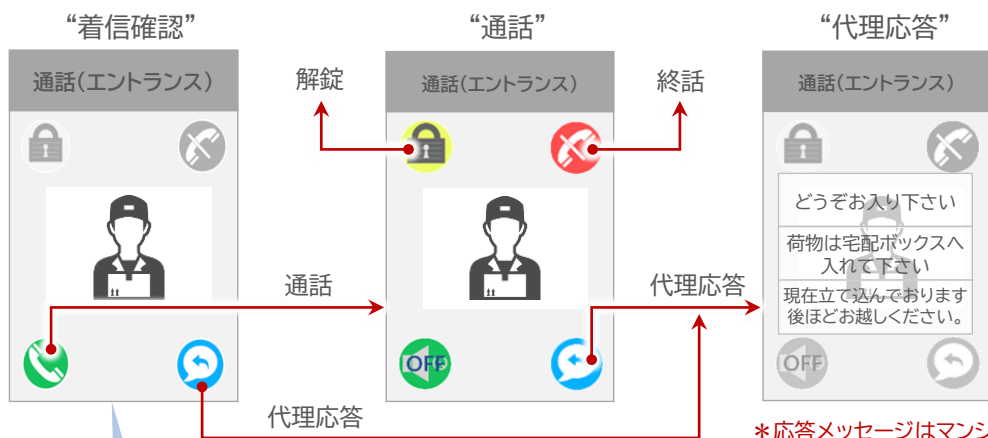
“着信確認”

通話（エントランス）

“通話”

通話（エントランス）

“代理応答”

通話（エントランス）

解錠

終話

通話

代理応答

OFF

どうぞお入り下さい

荷物は宅配ボックスへ入れて下さい

現在立て込んでおります後ほどお越しください。

OFF

代理応答

＊応答メッセージはマンシ